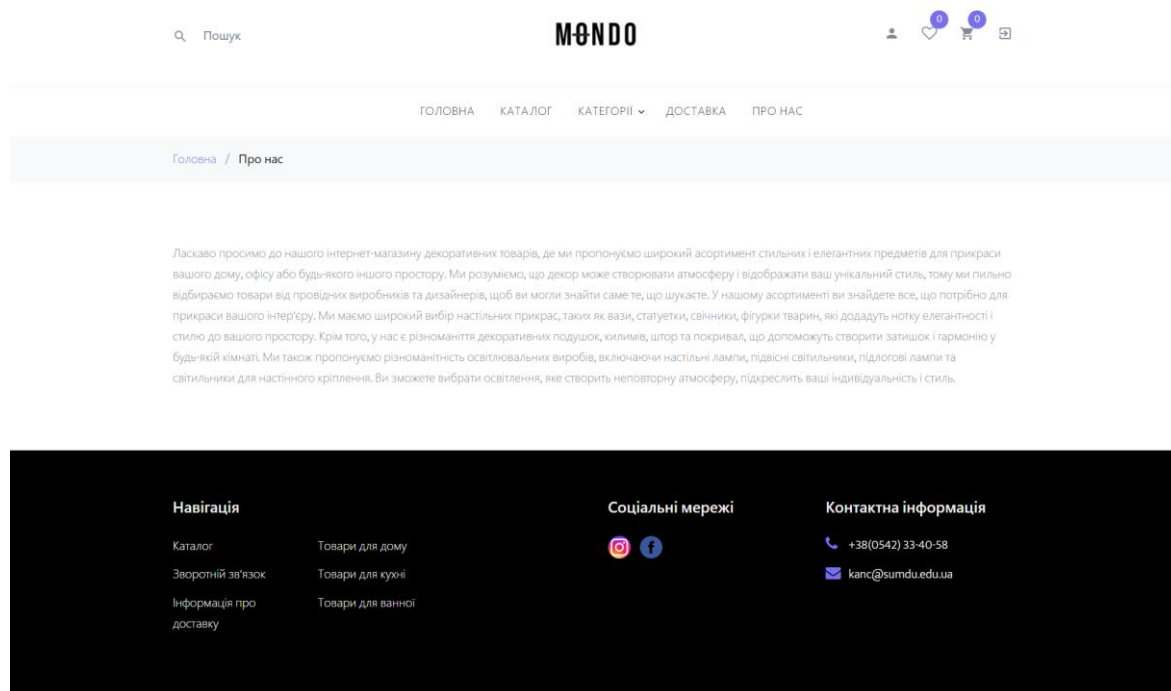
Пошук

MONDO

0 0

ГОЛОВНА КАТАЛОГ КАТЕГОРІЇ ДОСТАВКА ПРО НАС

Головна / Про нас

Ласкаво просимо до нашого інтернет-магазину декоративних товарів, де ми пропонуємо широкий асортимент стильних і елегантних предметів для прикраси вашого дому, офісу або будь-якого іншого простору. Ми розуміємо, що декор може створювати атмосферу і відображати ваш унікальний стиль, тому ми пильно відбираємо товари від провідних виробників та дизайнерів, щоб ви могли знайти саме те, що шукаєте. У нашому асортименті ви знайдете все, що потрібно для прикраси вашого інтер'єру. Ми маємо широкий вибір настільних прикрас, таких як вази, статуетки, свічники, фігурки тварин, які додадуть нотку елегантності і стилю до вашого простору. Крім того, у нас є різноманіття декоративних подушок, килимів, штор та покривал, що допоможуть створити затишок і гармонію у будь-якій кімнаті. Ми також пропонуємо різноманітність освітлювальних виробів, включаючи настільні лампи, підвісні світильники, підлогові лампи та світильники для настінного кріплення. Ви зможете вибрати освітлення, яке створить неповторну атмосферу, підкреслить ваші індивідуальність і стиль.

Навігація

Каталог
Зворотній зв'язок
Інформація про доставку

Товари для дому
Товари для кухні
Товари для ванної

Соціальні мережі

Контактна інформація

+38(0542) 33-40-58
kanc@sumdu.edu.ua